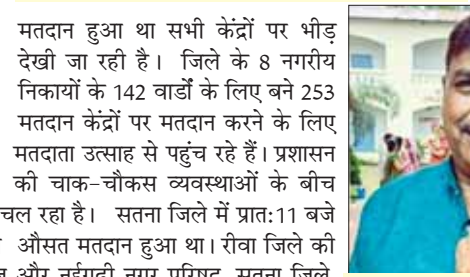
मतदान हुआ था सभी केंद्रों पर भीड़ देखी जा रही है। जिले के 8 नगरीय निकायों के 142 वार्डों के लिए बने 253 मतदान केंद्रों पर मतदान करने के लिए मतदाता उत्साह से पहुंच रहे हैं। प्रशासन की चाक-चौकस व्यवस्थाओं के बीच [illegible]चल रहा है। सतना जिले में प्रात:11 बजे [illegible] औसत मतदान हुआ था। रीवा जिले की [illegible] और नईगढ़ी नगर परिषद, सतना जिले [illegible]